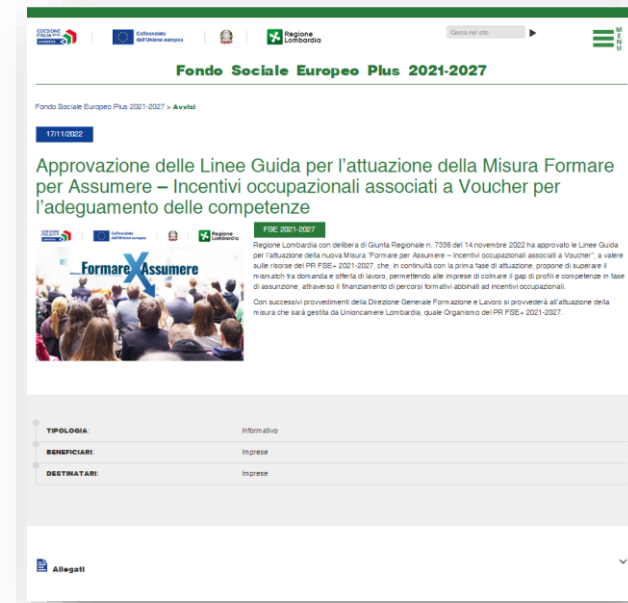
COESIONE ITALIA 21-27 LOMBARDIA

Cofinanziato dall'Unione europea

Regione Lombardia

Cerca nel sito

MENU

Fondo Sociale Europeo Plus 2021-2027

Fondo Sociale Europeo Plus 2021-2027 > Avvisi

17/11/2022

Approvazione delle Linee Guida per l'attuazione della Misura Formare per Assumere – Incentivi occupazionali associati a Voucher per l'adeguamento delle competenze

COESIONE ITALIA 21-27 LOMBARDIA

Cofinanziato dall'Unione europea

Regione Lombardia

Formare X Assumere

FSE 2021-2027

Regione Lombardia con delibera di Giunta Regionale n. 7336 del 14 novembre 2022 ha approvato le Linee Guida per l'attuazione della nuova Misura "Formare per Assumere – Incentivi occupazionali associati a Voucher", a valere sulle risorse del PR FSE+ 2021-2027, che, in continuità con la prima fase di attuazione, propone di superare il mismatch tra domanda e offerta di lavoro, permettendo alle imprese di colmare il gap di profili e competenze in fase di assunzione, attraverso il finanziamento di percorsi formativi abbinati ad incentivi occupazionali.

Con successivi provvedimenti della Direzione Generale Formazione e Lavoro si provvederà all'attuazione della misura che sarà gestita da Unioncamere Lombardia, quale Organismo del PR FSE+ 2021-2027.

| | |
|---|---|
| TIPOLOGIA: | Informativo |
| BENEFICIARI: | Imprese |
| DESTINATARI: | Imprese |

Allegati